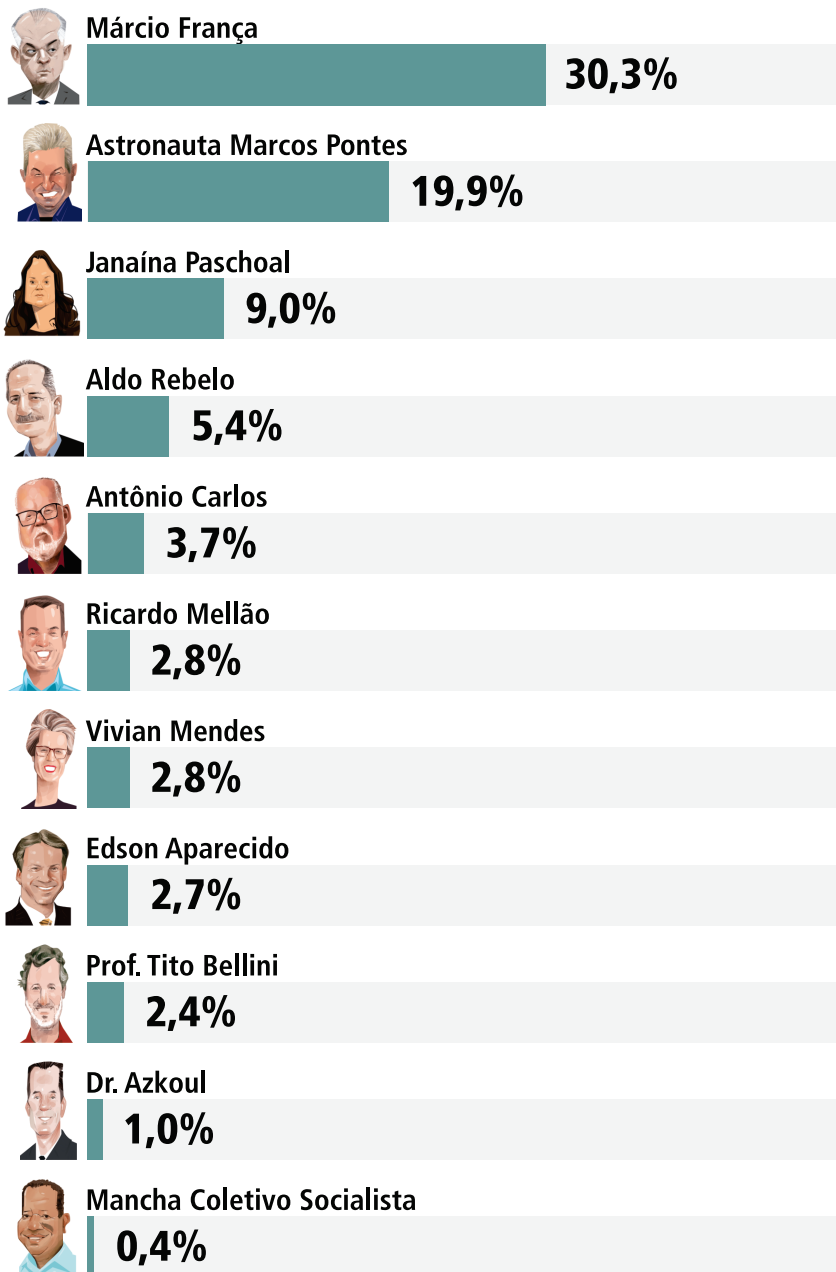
Márcio França
30,3%

Astronauta Marcos Pontes
19,9%

Janaína Paschoal
9,0%

Aldo Rebelo
5,4%

Antônio Carlos
3,7%

Ricardo Mellão
2,8%

Vivian Mendes
2,8%

Edson Aparecido
2,7%

Prof. Tito Bellini
2,4%

Dr. Azkoul
1,0%

Mancha Coletivo Socialista
0,4%